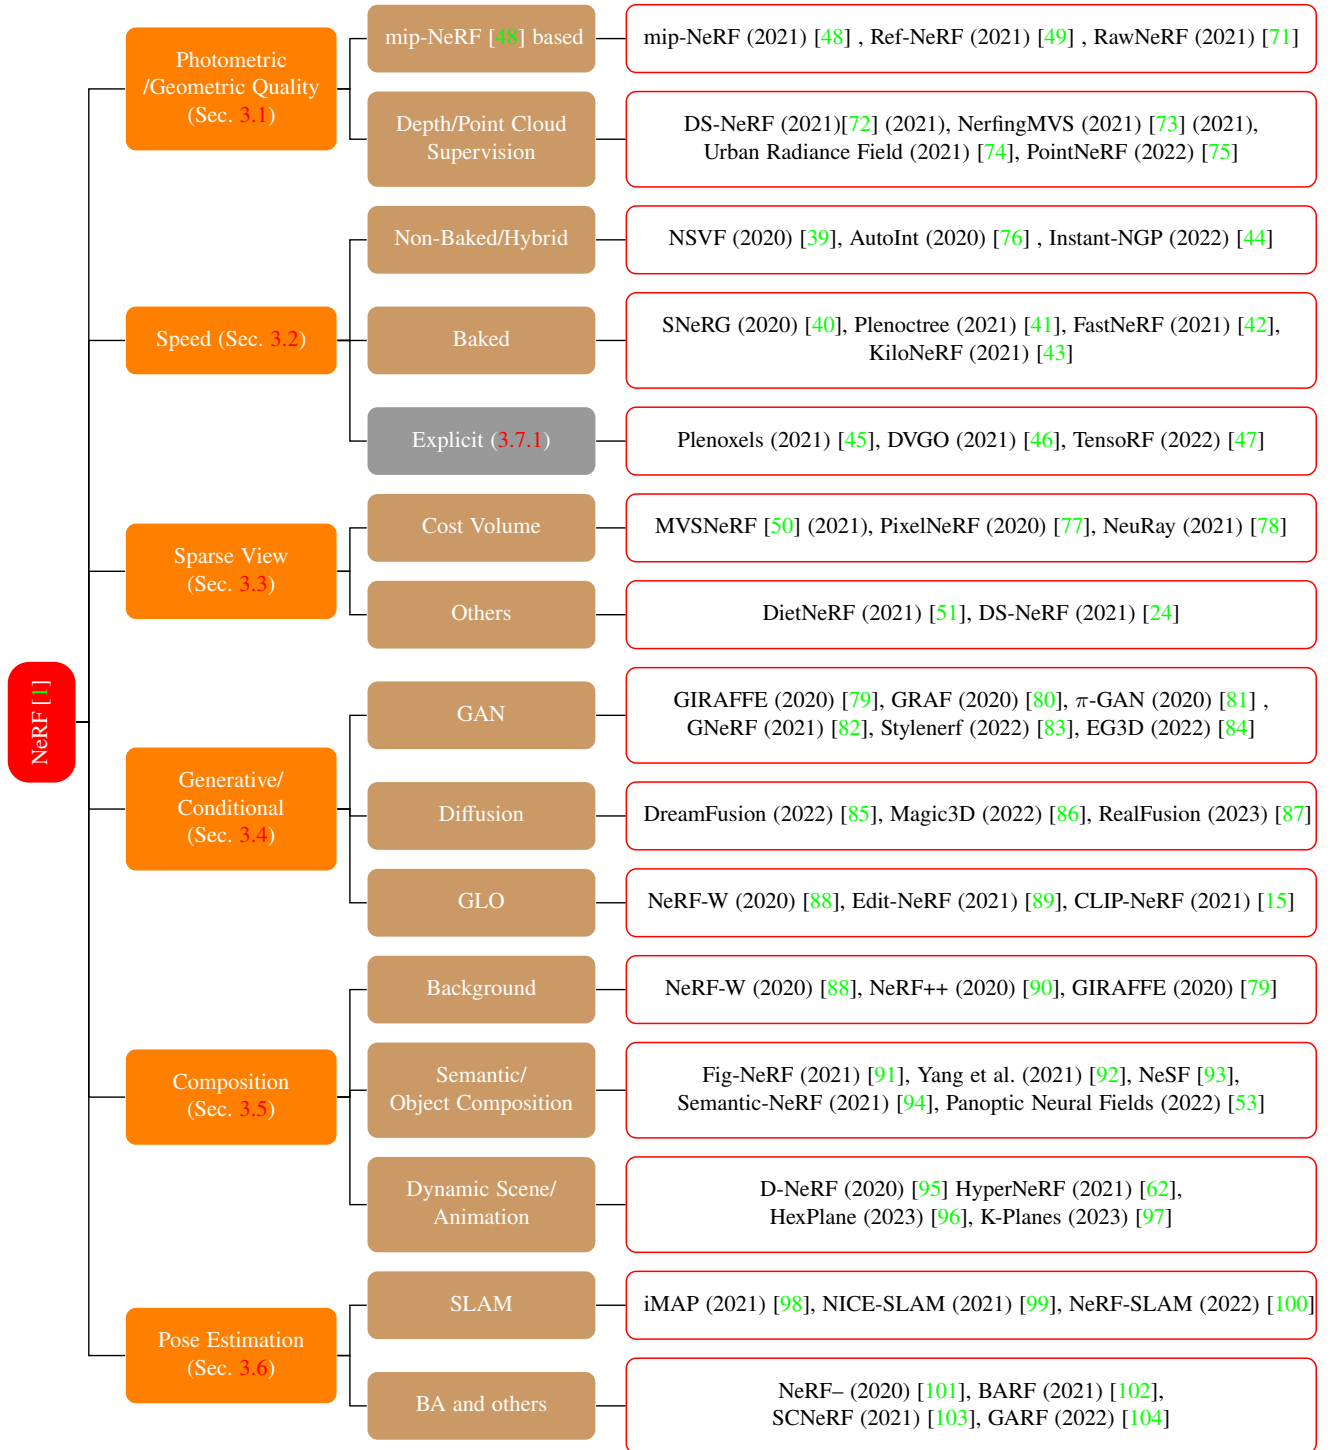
NeRF [1]

Photometric /Geometric Quality (Sec. 3.1)

mip-NeRF [48] based

mip-NeRF (2021) [48] , Ref-NeRF (2021) [49] , RawNeRF (2021) [71]

Depth/Point Cloud Supervision

DS-NeRF (2021)[72] (2021), NerfingMVS (2021) [73] (2021), Urban Radiance Field (2021) [74], PointNeRF (2022) [75]

Speed (Sec. 3.2)

Non-Baked/Hybrid

NSVF (2020) [39], AutoInt (2020) [76] , Instant-NGP (2022) [44]

Baked

SNeRG (2020) [40], Plenoctree (2021) [41], FastNeRF (2021) [42], KiloNeRF (2021) [43]

Explicit (3.7.1)

Plenoxels (2021) [45], DVGO (2021) [46], TensoRF (2022) [47]

Sparse View (Sec. 3.3)

Cost Volume

MVSNeRF [50] (2021), PixelNeRF (2020) [77], NeuRay (2021) [78]

Others

DietNeRF (2021) [51], DS-NeRF (2021) [24]

Generative/ Conditional (Sec. 3.4)

GAN

GIRAFFE (2020) [79], GRAF (2020) [80], $\pi$-GAN (2020) [81] , GNeRF (2021) [82], Stylenerf (2022) [83], EG3D (2022) [84]

Diffusion

DreamFusion (2022) [85], Magic3D (2022) [86], RealFusion (2023) [87]

GLO

NeRF-W (2020) [88], Edit-NeRF (2021) [89], CLIP-NeRF (2021) [15]

Composition (Sec. 3.5)

Background

NeRF-W (2020) [88], NeRF++ (2020) [90], GIRAFFE (2020) [79]

Semantic/ Object Composition

Fig-NeRF (2021) [91], Yang et al. (2021) [92], NeSF [93], Semantic-NeRF (2021) [94], Panoptic Neural Fields (2022) [53]

Dynamic Scene/ Animation

D-NeRF (2020) [95] HyperNeRF (2021) [62], HexPlane (2023) [96], K-Planes (2023) [97]

Pose Estimation (Sec. 3.6)

SLAM

iMAP (2021) [98], NICE-SLAM (2021) [99], NeRF-SLAM (2022) [100]

BA and others

NeRF– (2020) [101], BARF (2021) [102], SCNeRF (2021) [103], GARF (2022) [104]